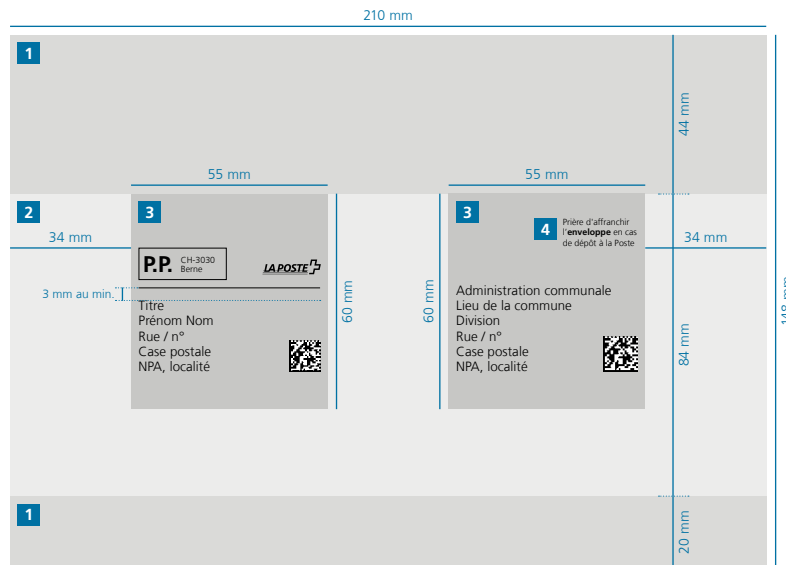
210 mm

1

44 mm

55 mm

55 mm

2

3

3

4 Prière d'affranchir l'**enveloppe** en cas de dépôt à la Poste

34 mm

34 mm

P.P. CH-3030 Berne

LA POSTE

3 mm au min.

Titre
Prénom Nom
Rue / n°
Case postale
NPA, localité

60 mm

60 mm

Administration communale
Lieu de la commune
Division
Rue / n°
Case postale
NPA, localité

84 mm

148 mm

1

20 mm